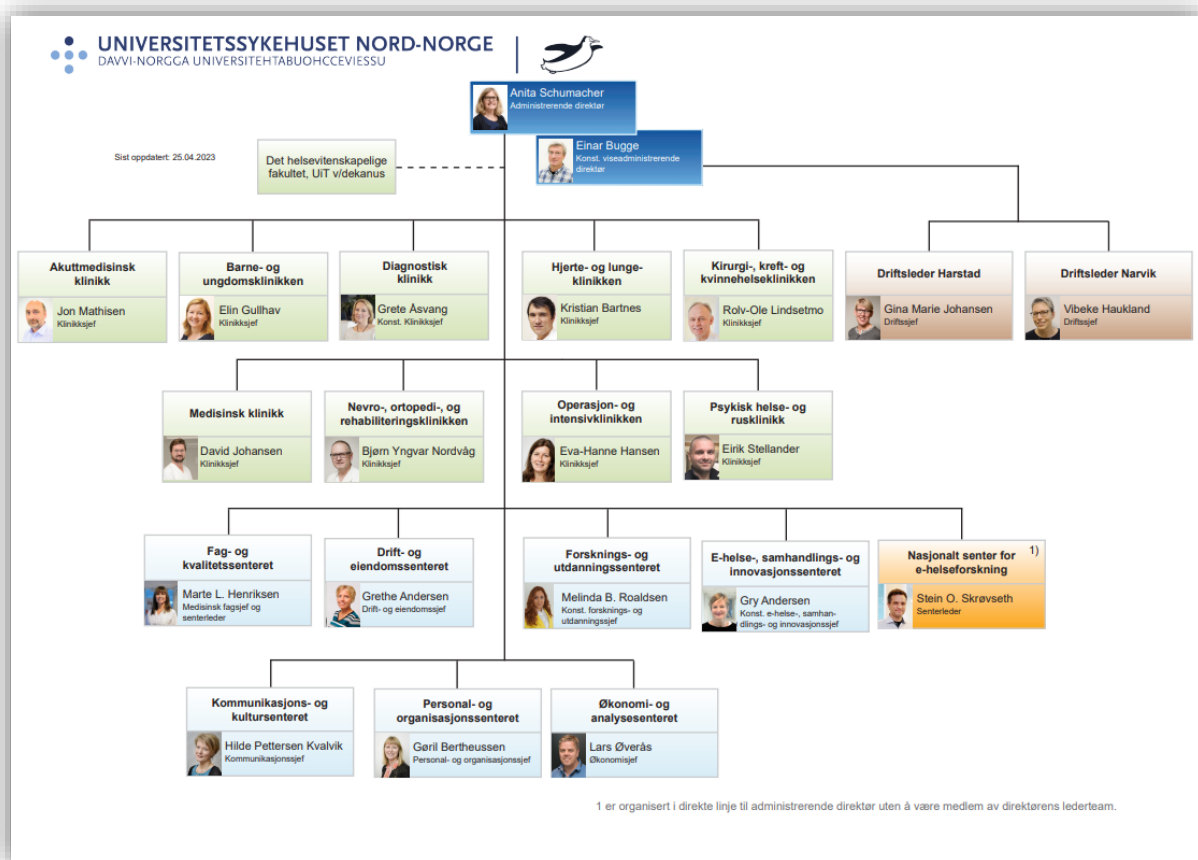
UNIVERSITETSSYKEHUSET NORD-NORGE
DAVVI-NORGGA UNIVERSITEHTABUOHCCEVIESSU

Anita Schumacher
Administrerende direktør

Sist oppdatert: 25.04.2023

Det helsevitenskapelige fakultet, UiT v/dekanus

Einar Bugge
Konst. viseadministrerende direktør

Akuttmedisinsk klinikk
Jon Mathisen
Klinikksjef

Barne- og ungdomsklinikken
Elin Gullhav
Klinikksjef

Diagnostisk klinikk
Grete Åsvang
Konst. Klinikksjef

Hjerte- og lungeklinikken
Kristian Bartnes
Klinikksjef

Kirurgi-, kreft- og kvinnehelseklinikken
Rolv-Ole Lindsetmo
Klinikksjef

Driftsleder Harstad
Gina Marie Johansen
Driftssjef

Driftsleder Narvik
Vibeke Haukland
Driftssjef

Medisinsk klinikk
David Johansen
Klinikksjef

Nevro-, ortopedi-, og rehabiliteringsklinikken
Bjørn Yngvar Nordvåg
Klinikksjef

Operasjon- og intensivklinikken
Eva-Hanne Hansen
Klinikksjef

Psykisk helse- og rusklinikk
Eirik Stellander
Klinikksjef

Fag- og kvalitetssenteret
Marte L. Henriksen
Medisinsk fagsjef og senterleder

Drift- og eiendomssenteret
Grethe Andersen
Drift- og eiendomssjef

Forsknings- og utdanningssenteret
Melinda B. Roaldsen
Konst. forsknings- og utdanningssjef

E-helse-, samhandlings- og innovasjonssenteret
Gry Andersen
Konst. e-helse-, samhandlings- og innovasjonssjef

Nasjonalt senter for e-helseforskning 1)
Stein O. Skrøvseth
Senterleder

Kommunikasjons- og kultursenteret
Hilde Pettersen Kvalvik
Kommunikasjonssjef

Personal- og organisasjonssenteret
Gøril Bertheussen
Personal- og organisasjonssjef

Økonomi- og analysesenteret
Lars Øverås
Økonomisjef

1 er organisert i direkte linje til administrerende direktør uten å være medlem av direktørens lederteam.